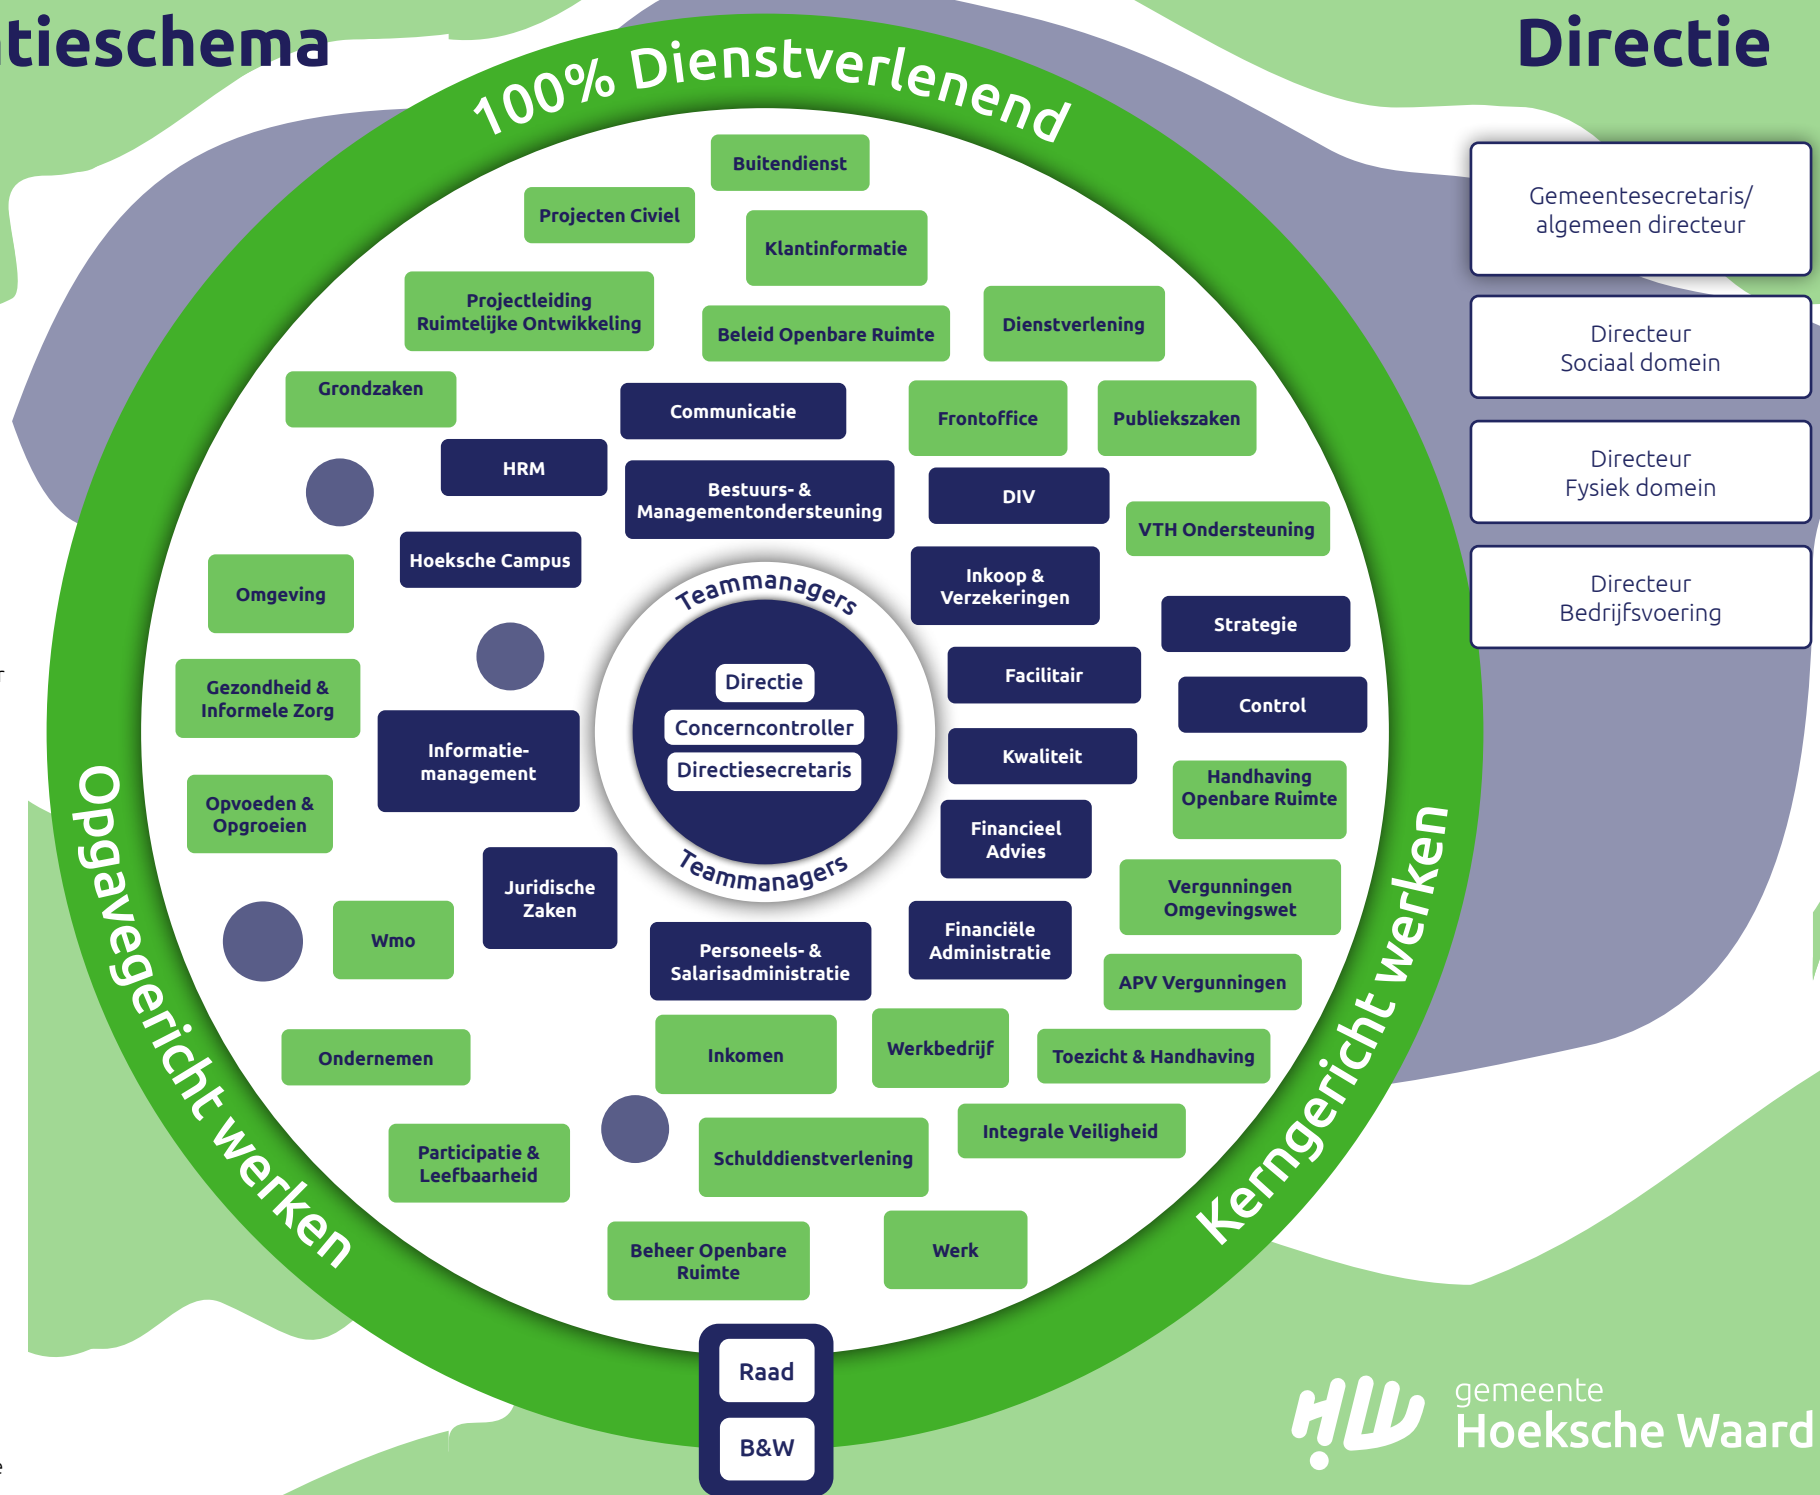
tieschema

Directie

100% Dienstverlenend

Gemeentesecretaris/ algemeen directeur

Directeur Sociaal domein

Directeur Fysiek domein

Directeur Bedrijfsvoering

Buitendienst

Projecten Civiel

Klantinformatie

Projectleiding Ruimtelijke Ontwikkeling

Beleid Openbare Ruimte

Dienstverlening

Grondzaken

Communicatie

Frontoffice

Publiekszaken

HRM

Bestuurs- & Managementondersteuning

DIV

VTH Ondersteuning

Hoeksche Campus

Inkoop & Verzekeringen

Omgeving

Strategie

Teammanagers

Directie

Concerncontroller

Directiesecretaris

Teammanagers

Facilitair

Gezondheid & Informele Zorg

Informatie-management

Control

Kwaliteit

Handhaving Openbare Ruimte

Opvoeden & Opgroeien

Financieel Advies

Juridische Zaken

Vergunningen Omgevingswet

Wmo

Personeels- & Salarisadministratie

Financiële Administratie

APV Vergunningen

Ondernemen

Inkomen

Werkbedrijf

Toezicht & Handhaving

Integrale Veiligheid

Participatie & Leefbaarheid

Schulddienstverlening

Beheer Openbare Ruimte

Werk

Opgavegericht werken

Kerngericht werken

Raad

B&W

gemeente Hoeksche Waard